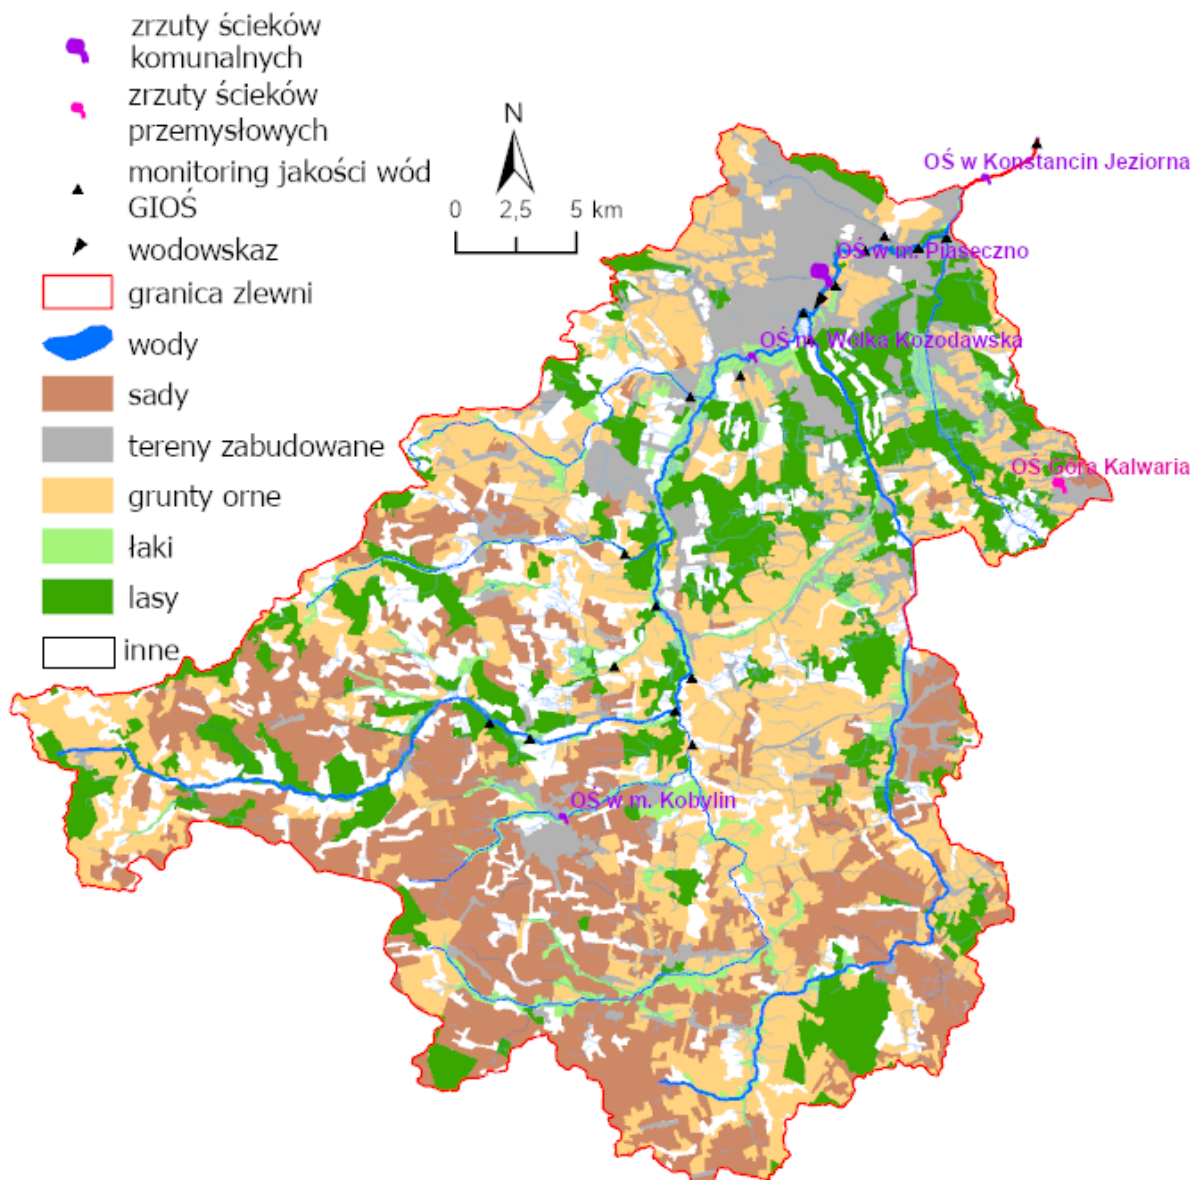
zrzuty ścieków komunalnych
zrzuty ścieków przemysłowych
monitoring jakości wód GIOŚ
wodowskaz
granica zlewni
wody
sady
tereny zabudowane
grunty orne
łaki
lasy
inne

N
0 2,5 5 km

OŚ w Konstancin Jeziorna
OŚ w m. Piaseczno
OŚ m. Wólka Kozodawska
OŚ Góra Kalwaria
OŚ w m. Kobylin